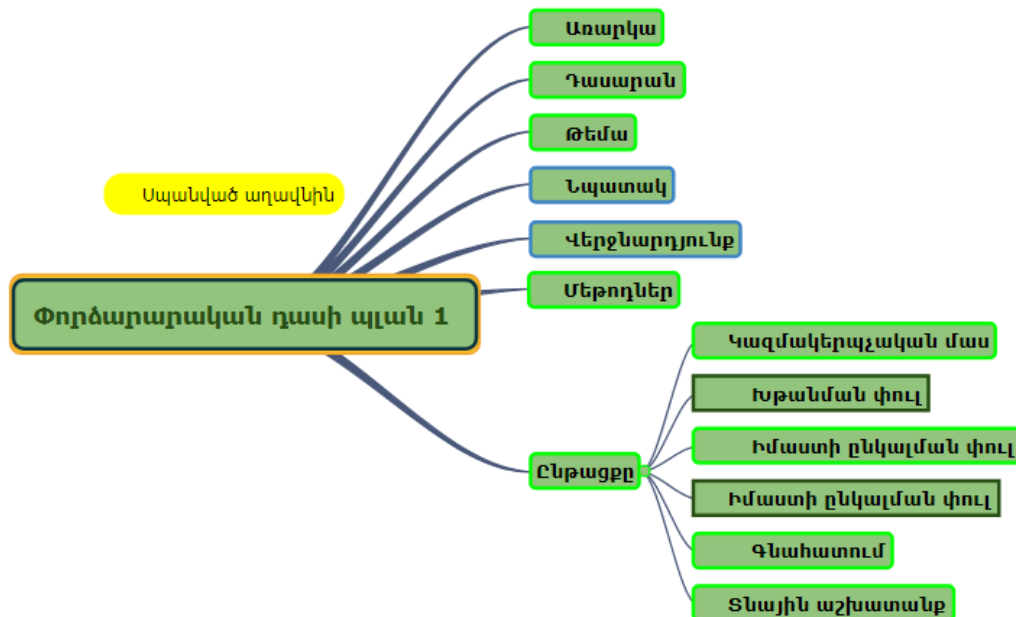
Առարկա

Դասարան

Թեմա

Սպանված աղավնին

Նպատակ

Վերջնարդյունք

Մեթոդներ

Փորձարարական դասի պլան 1

Կազմակերպչական մաս

Խթանման փուլ

Իմաստի ընկալման փուլ

Ընթացքը

Իմաստի ընկալման փուլ

Գնահատում

Տնային աշխատանք